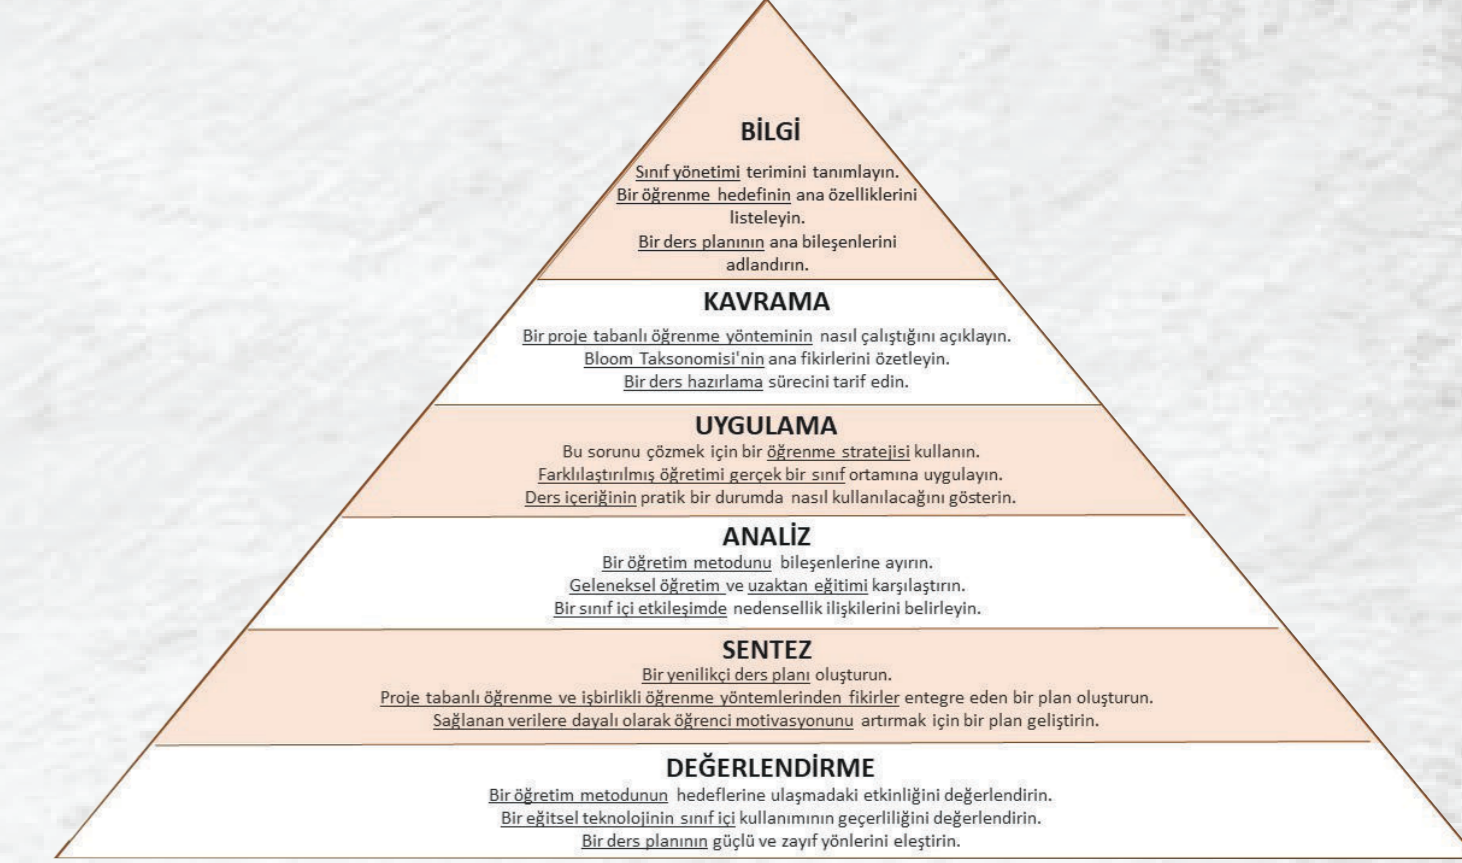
BİLGİ

Sınıf yönetimi terimini tanımlayın.
Bir öğrenme hedefinin ana özelliklerini listeleyin.
Bir ders planının ana bileşenlerini adlandırın.

KAVRAMA

Bir proje tabanlı öğrenme yönteminin nasıl çalıştığını açıklayın.
Bloom Taksonomisi'nin ana fikirlerini özetleyin.
Bir ders hazırlama sürecini tarif edin.

UYGULAMA

Bu sorunu çözmek için bir öğrenme stratejisi kullanın.
Farklılaştırılmış öğretimi gerçek bir sınıf ortamına uygulayın.
Ders içeriğinin pratik bir durumda nasıl kullanılacağını gösterin.

ANALİZ

Bir öğretim metodunu bileşenlerine ayırın.
Geleneksel öğretim ve uzaktan eğitimi karşılaştırın.
Bir sınıf içi etkileşimde nedensellik ilişkilerini belirleyin.

SENTEZ

Bir yenilikçi ders planı oluşturun.
Proje tabanlı öğrenme ve işbirlikli öğrenme yöntemlerinden fikirler entegre eden bir plan oluşturun.
Sağlanan verilere dayalı olarak öğrenci motivasyonunu artırmak için bir plan geliştirin.

DEĞERLENDİRME

Bir öğretim metodunun hedeflerine ulaşmadaki etkinliğini değerlendirin.
Bir eğitsel teknolojinin sınıf içi kullanımının geçerliliğini değerlendirin.
Bir ders planının güçlü ve zayıf yönlerini eleştirin.